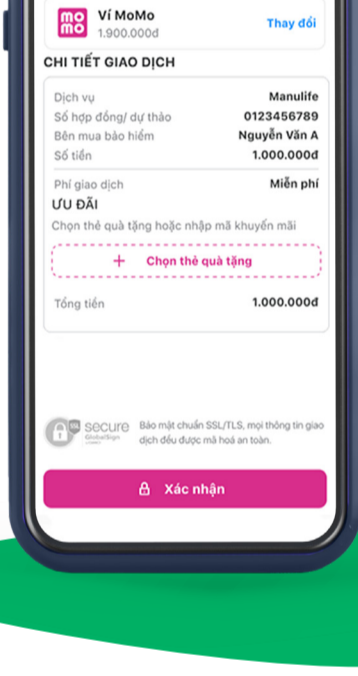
mo mo Ví MoMo
1.900.000đ
Thay đổi

CHI TIẾT GIAO DỊCH

| Dịch vụ | Manulife |
|---|---|
| Số hợp đồng/ dự thảo | 0123456789 |
| Bên mua bảo hiểm | Nguyễn Văn A |
| Số tiền | 1.000.000đ |

Phí giao dịch Miễn phí

ƯU ĐÃI
Chọn thẻ quà tặng hoặc nhập mã khuyến mãi

+ Chọn thẻ quà tặng

Tổng tiền 1.000.000đ

SSL secure GlobalSign
Bảo mật chuẩn SSL/TLS, mọi thông tin giao dịch đều được mã hoá an toàn.

Xác nhận